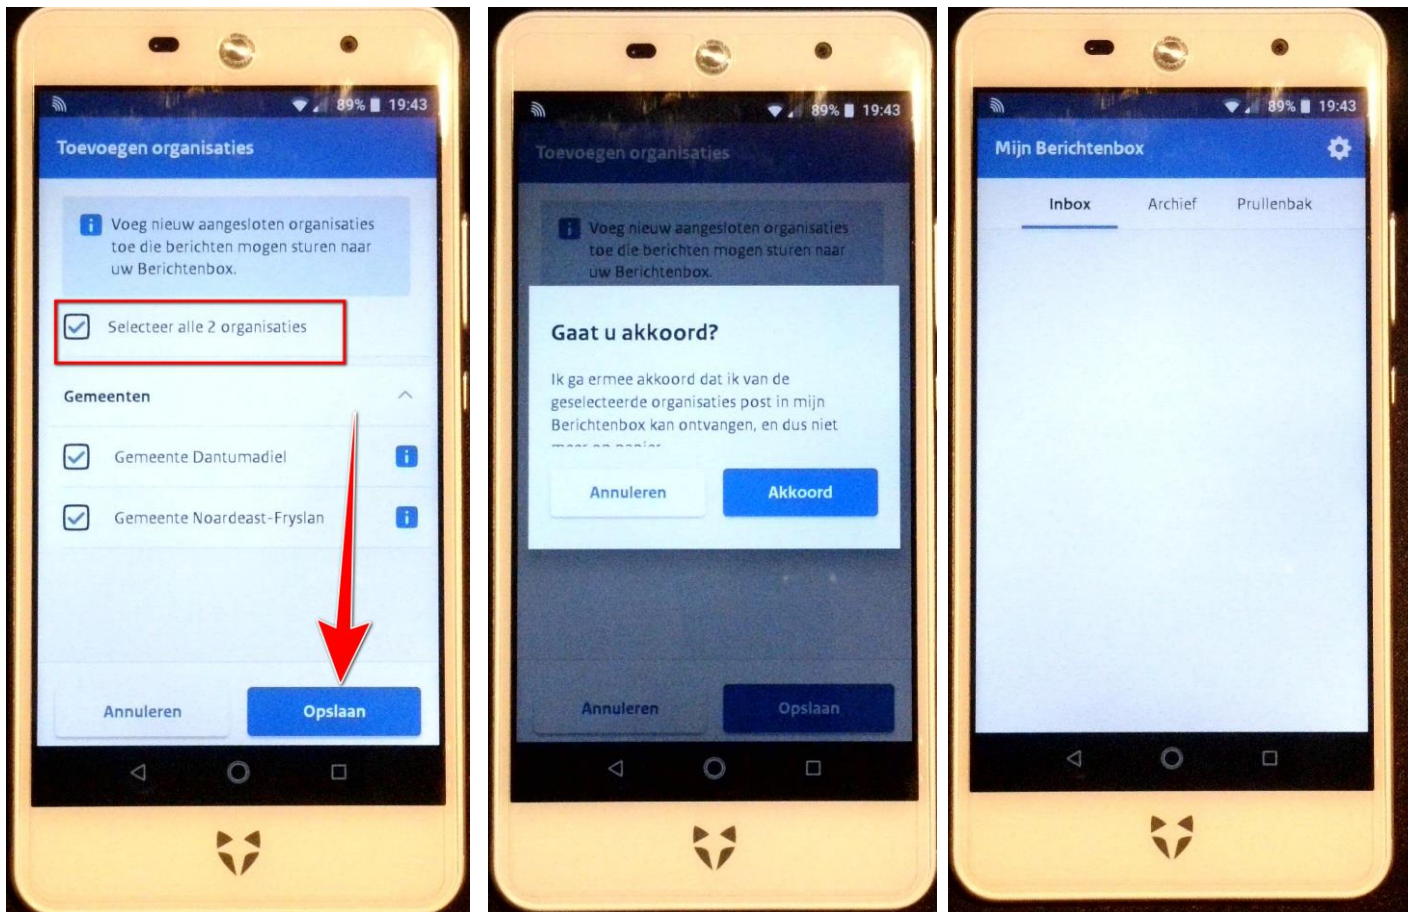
89% 19:43

Toevoegen organisaties

Voeg nieuw aangesloten organisaties toe die berichten mogen sturen naar uw Berichtenbox.

Selecteer alle 2 organisaties

Gemeenten

Gemeente Dantumadiel

Gemeente Noardeast-Fryslan

Annuleren

Opslaan

89% 19:43

Toevoegen organisaties

Voeg nieuw aangesloten organisaties toe die berichten mogen sturen naar uw Berichtenbox.

Gaat u akkoord?

Ik ga ermee akkoord dat ik van de geselecteerde organisaties post in mijn Berichtenbox kan ontvangen, en dus niet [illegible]

Annuleren

Akkoord

Annuleren

Opslaan

89% 19:43

Mijn Berichtenbox

Inbox

Archief

Prullenbak